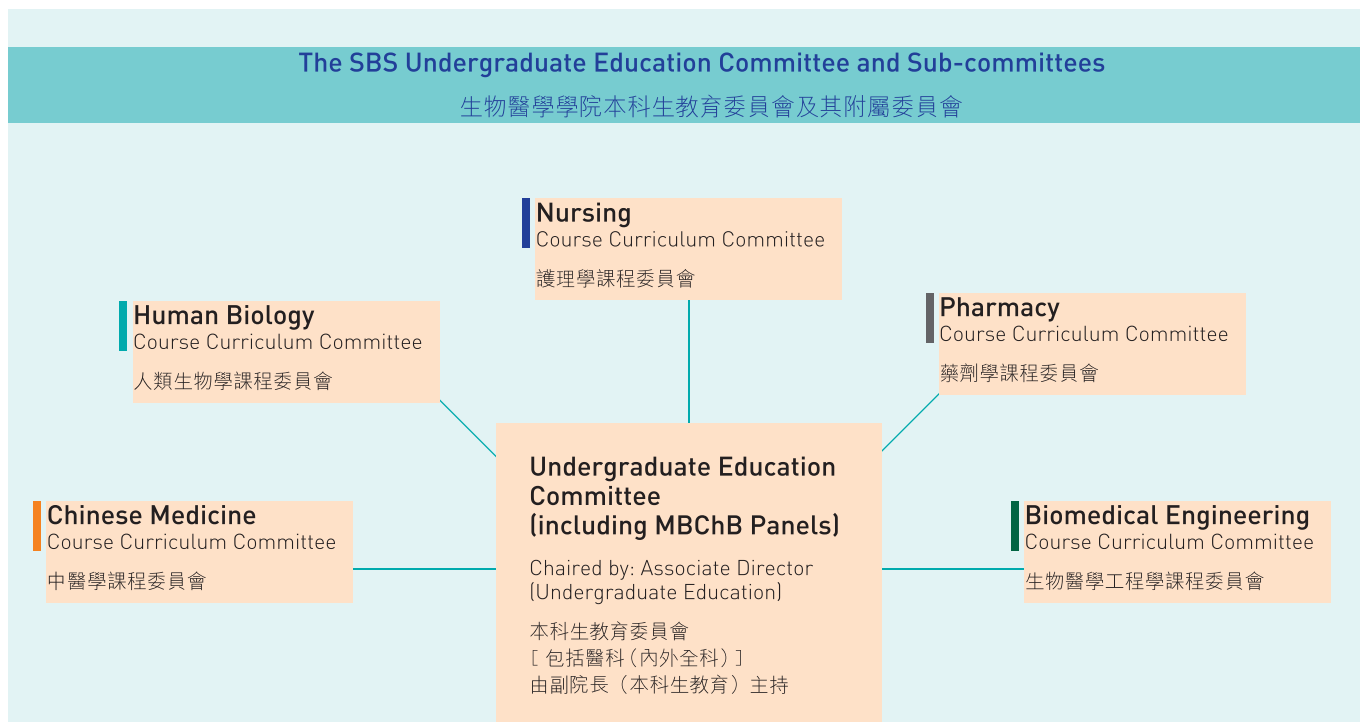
The SBS Undergraduate Education Committee and Sub-committees

生物醫學學院本科生教育委員會及其附屬委員會

Nursing
Course Curriculum Committee
護理學課程委員會

Human Biology
Course Curriculum Committee
人類生物學課程委員會

Pharmacy
Course Curriculum Committee
藥劑學課程委員會

Undergraduate Education Committee (including MBChB Panels)

Chaired by: Associate Director (Undergraduate Education)

本科生教育委員會
[ 包括醫科(內外全科)]
由副院長(本科生教育)主持

Chinese Medicine
Course Curriculum Committee
中醫學課程委員會

Biomedical Engineering
Course Curriculum Committee
生物醫學工程學課程委員會